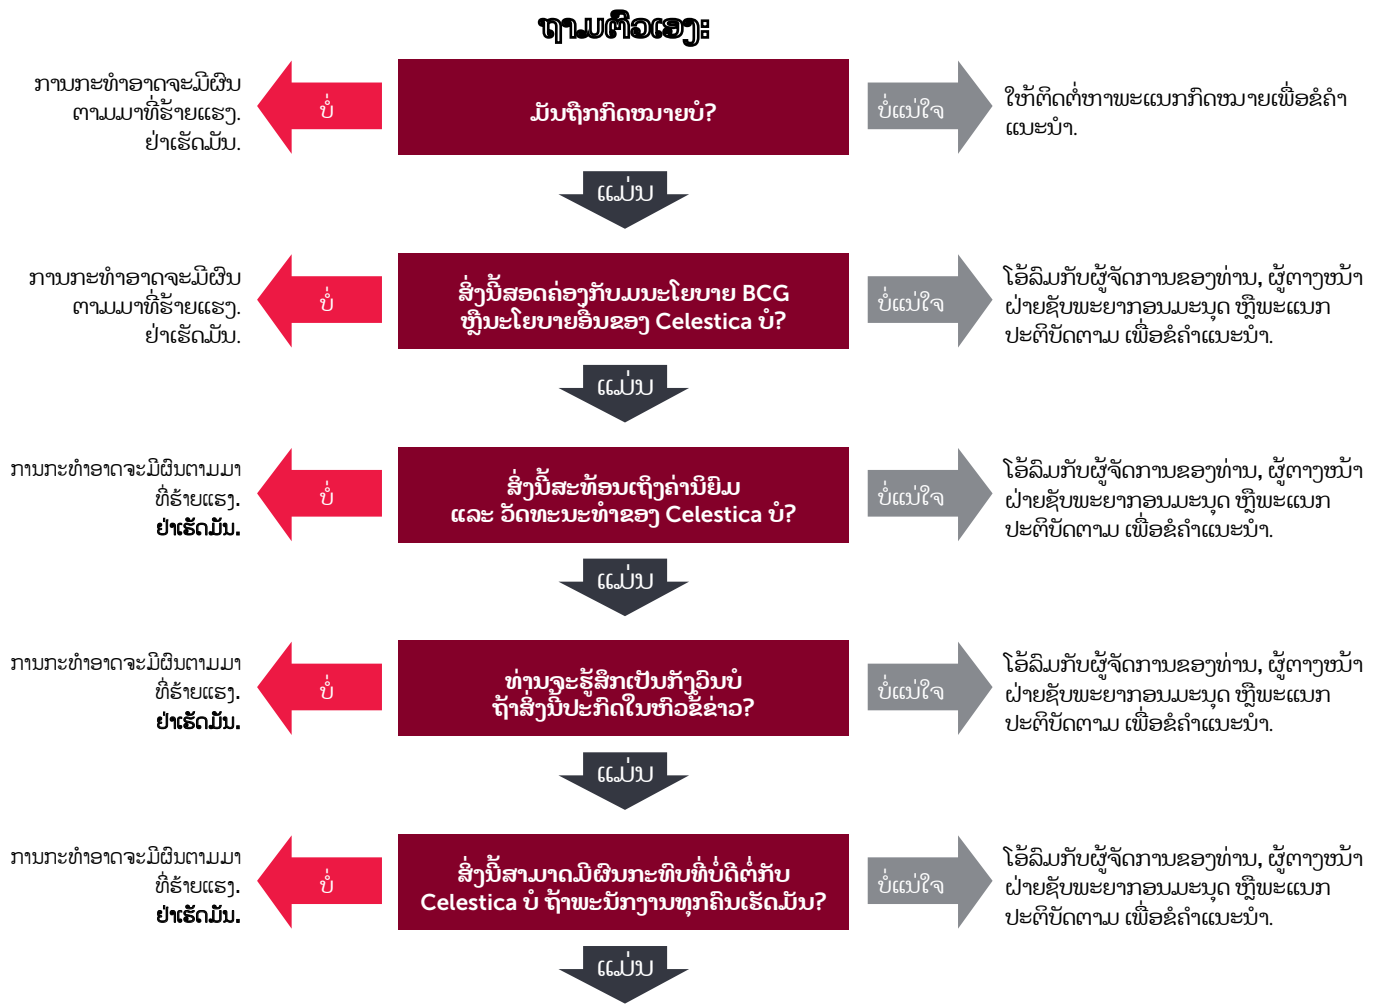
ຖາມຕົວເອງ:

ການກະທຳອາດຈະມີຜົນຕາມມາທີ່ຮ້າຍແຮງ. ຢ່າເຮັດມັນ.

ບໍ່

ມັນຖືກກົດໝາຍບໍ?

ບໍ່ແນ່ໃຈ

ໃຫ້ຕິດຕໍ່ຫາພະແນກກົດໝາຍເພື່ອຂໍຄຳແນະນຳ.

ແມ່ນ

ການກະທຳອາດຈະມີຜົນຕາມມາທີ່ຮ້າຍແຮງ. ຢ່າເຮັດມັນ.

ບໍ່

ສິ່ງນີ້ສອດຄ່ອງກັບນະໂຍບາຍ BCG ຫຼືນະໂຍບາຍອື່ນຂອງ Celestica ບໍ?

ບໍ່ແນ່ໃຈ

ໂອ້ລົມກັບຜູ້ຈັດການຂອງທ່ານ, ຜູ້ຕາງໜ້າຝ່າຍຊັບພະຍາກອນມະນຸດ ຫຼືພະແນກປະຕິບັດຕາມ ເພື່ອຂໍຄຳແນະນຳ.

ແມ່ນ

ການກະທຳອາດຈະມີຜົນຕາມມາທີ່ຮ້າຍແຮງ. ຢ່າເຮັດມັນ.

ບໍ່

ສິ່ງນີ້ສະທ້ອນເຖິງຄ່ານິຍົມ ແລະ ວັດທະນະທຳຂອງ Celestica ບໍ?

ບໍ່ແນ່ໃຈ

ໂອ້ລົມກັບຜູ້ຈັດການຂອງທ່ານ, ຜູ້ຕາງໜ້າຝ່າຍຊັບພະຍາກອນມະນຸດ ຫຼືພະແນກປະຕິບັດຕາມ ເພື່ອຂໍຄຳແນະນຳ.

ແມ່ນ

ການກະທຳອາດຈະມີຜົນຕາມມາທີ່ຮ້າຍແຮງ. ຢ່າເຮັດມັນ.

ບໍ່

ທ່ານຈະຮູ້ສຶກເປັນກັງວົນບໍ ຖ້າສິ່ງນີ້ປະກົດໃນຫົວຂໍ້ຂ່າວ?

ບໍ່ແນ່ໃຈ

ໂອ້ລົມກັບຜູ້ຈັດການຂອງທ່ານ, ຜູ້ຕາງໜ້າຝ່າຍຊັບພະຍາກອນມະນຸດ ຫຼືພະແນກປະຕິບັດຕາມ ເພື່ອຂໍຄຳແນະນຳ.

ແມ່ນ

ການກະທຳອາດຈະມີຜົນຕາມມາທີ່ຮ້າຍແຮງ. ຢ່າເຮັດມັນ.

ບໍ່

ສິ່ງນີ້ສາມາດມີຜົນກະທົບທີ່ບໍ່ດີຕໍ່ກັບ Celestica ບໍ ຖ້າພະນັກງານທຸກຄົນເຮັດມັນ?

ບໍ່ແນ່ໃຈ

ໂອ້ລົມກັບຜູ້ຈັດການຂອງທ່ານ, ຜູ້ຕາງໜ້າຝ່າຍຊັບພະຍາກອນມະນຸດ ຫຼືພະແນກປະຕິບັດຕາມ ເພື່ອຂໍຄຳແນະນຳ.

ແມ່ນ